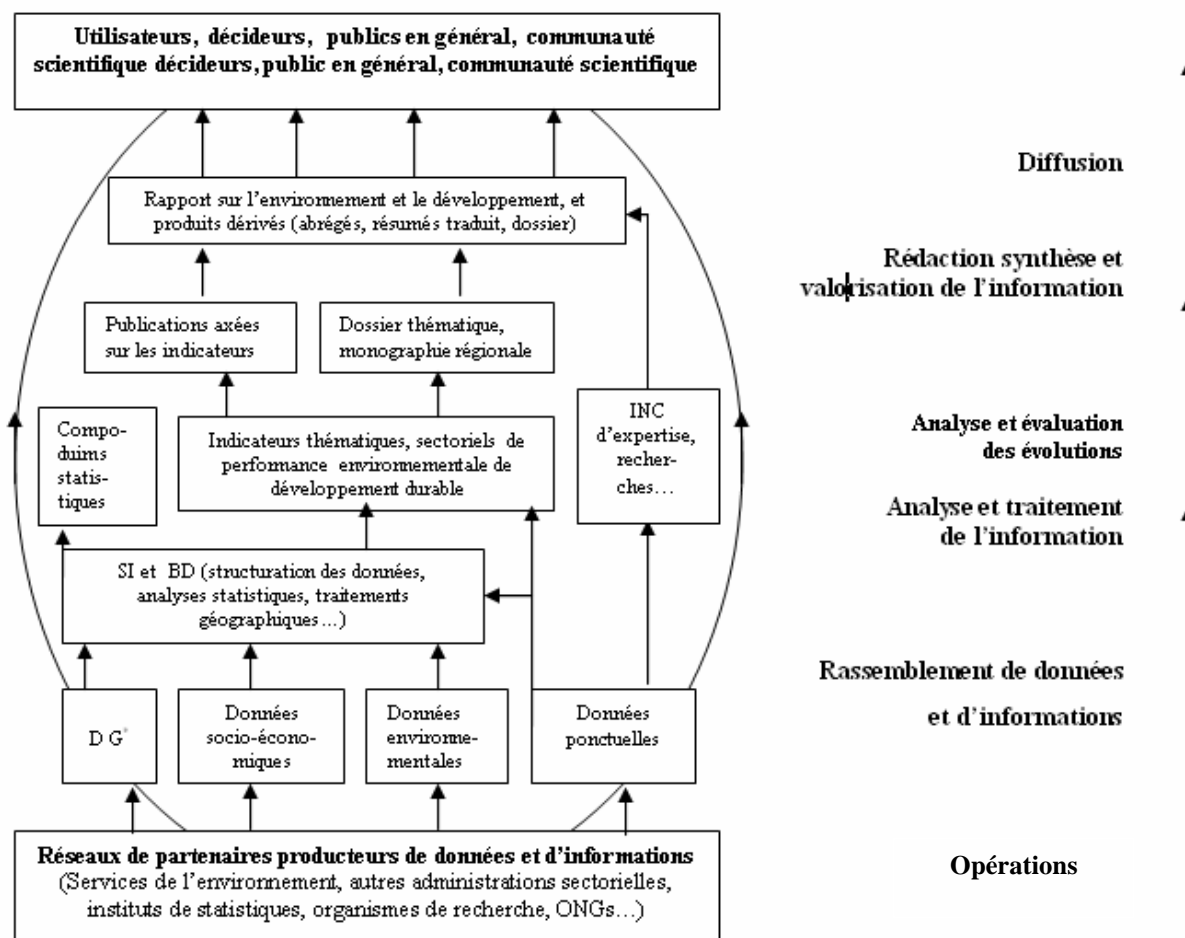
Utilisateurs, décideurs, publics en général, communauté scientifique décideurs, public en général, communauté scientifique

Diffusion

Rapport sur l'environnement et le développement, et produits dérivés (abrégés, résumés traduit, dossier)

Rédaction synthèse et valorisation de l'information

Publications axées sur les indicateurs

Dossier thématique, monographie régionale

Compo-duims statis-tiques

Indicateurs thématiques, sectoriels de performance environnementale de développement durable

INC d'expertise, recher-ches…

Analyse et évaluation des évolutions

Analyse et traitement de l'information

SI et BD (structuration des données, analyses statistiques, traitements géographiques…)

Rassemblement de données et d'informations

D G°

Données socio-écono-miques

Données environne-mentales

Données ponctuelles

Réseaux de partenaires producteurs de données et d'informations
(Services de l'environnement, autres administrations sectorielles, instituts de statistiques, organismes de recherche, ONGs…)

Opérations